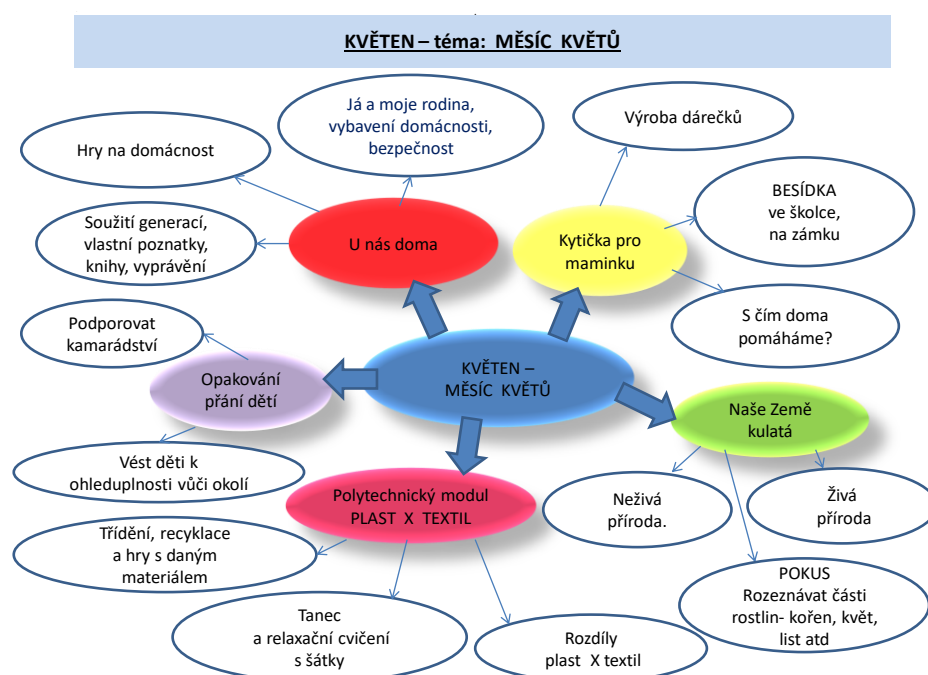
KVĚTEN – téma: MĚSÍC KVĚTŮ

KVĚTEN – MĚSÍC KVĚTŮ

U nás doma

Já a moje rodina, vybavení domácnosti, bezpečnost

Hry na domácnost

Soužití generací, vlastní poznatky, knihy, vyprávění

Kytička pro maminku

Výroba dárečků

BESÍDKA ve školce, na zámku

S čím doma pomáháme?

Opakování přání dětí

Podporovat kamarádství

Vést děti k ohleduplnosti vůči okolí

Naše Země kulatá

Neživá příroda.

Živá příroda

POKUS Rozeznávat části rostlin- kořen, květ, list atd

Polytechnický modul PLAST X TEXTIL

Třídění, recyklace a hry s daným materiálem

Tanec a relaxační cvičení s šátky

Rozdíly plast X textil